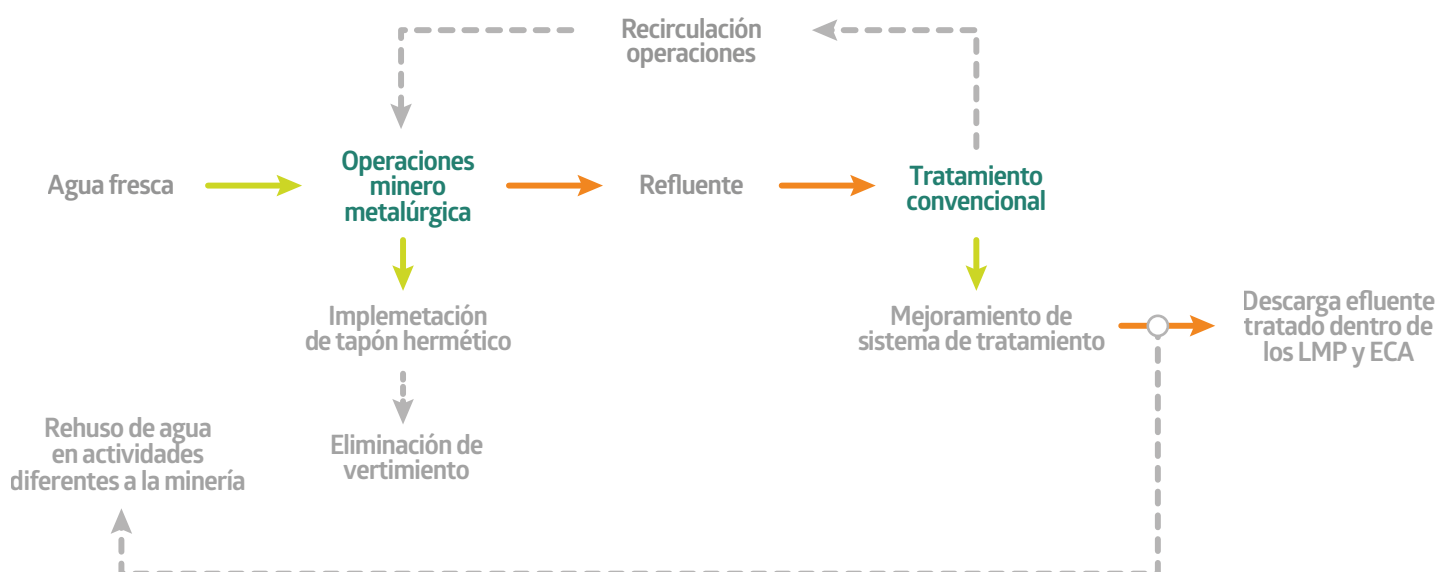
Recirculación operaciones

Agua fresca

Operaciones minero metalúrgica

Refluente

Tratamiento convencional

Implemetación de tapón hermético

Eliminación de vertimiento

Mejoramiento de sistema de tratamiento

Descarga efluente tratado dentro de los LMP y ECA

Rehuso de agua en actividades diferentes a la minería